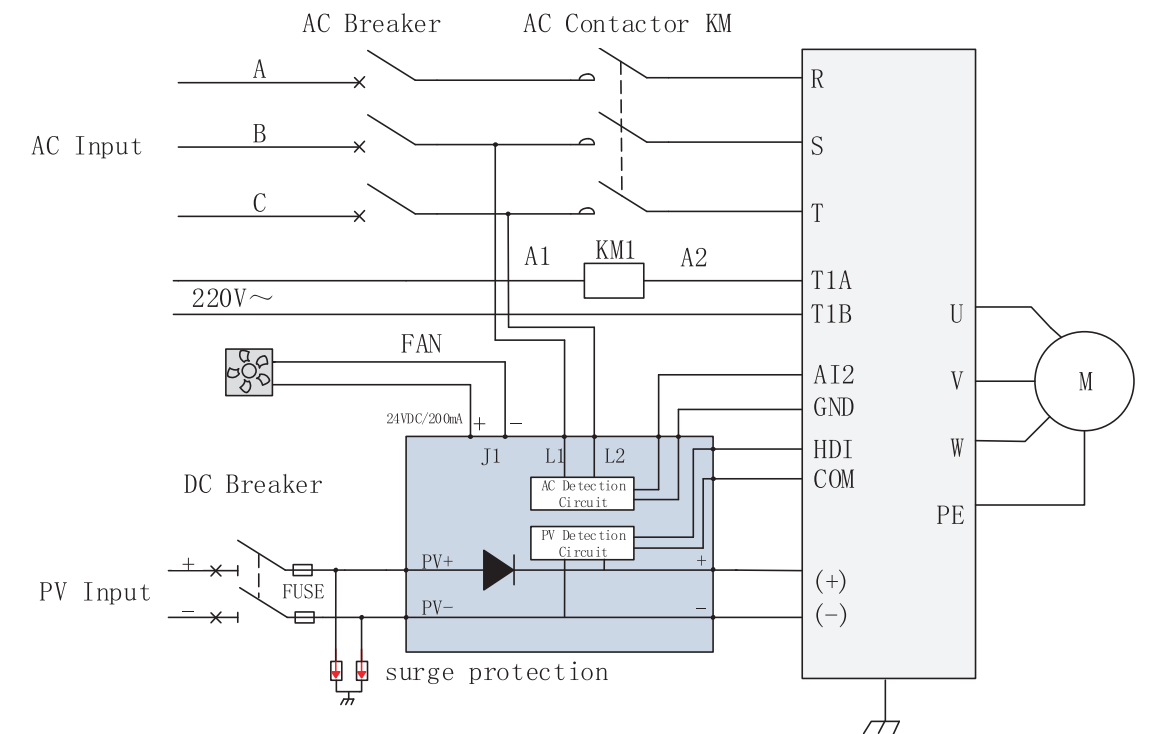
AC Breaker

AC Contactor KM

AC Input

A

B

C

R

S

T

A1

KM1

A2

T1A

T1B

220V～

FAN

U

V

W

PE

M

AI2

GND

HDI

COM

24VDC/200mA

+

−

J1

L1

L2

AC Detection Circuit

PV Detection Circuit

DC Breaker

PV Input

+

−

FUSE

PV+

PV−

+

−

(+)

(−)

surge protection